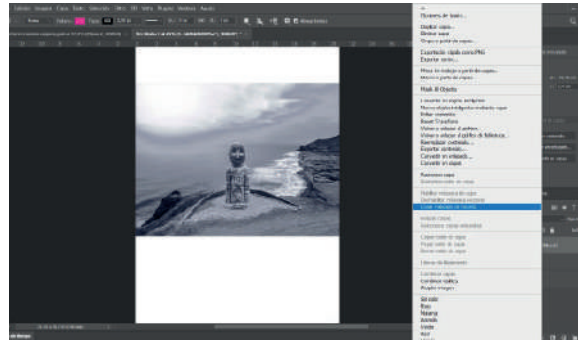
Opciones de fusión...
Duplicar capa...
Eliminar capa
Agrupar a partir de capas...
Exportar capa como PNG
Exportar como...
Mesa de trabajo a partir de capas...
Marco a partir de capas...
Hacer 3D Objeto
Convertir en objeto inteligente
Nuevo objeto inteligente mediante copia
Editar contenido
Reset Transform
Volver a vincular al archivo...
Volver a vincular al grafico de biblioteca...
Reemplazar contenido...
Exportar contenido...
Convertir en enlazado...
Convertir en capas
Rasterizar capa
Rasterizar estilo de capa
Habilitar máscara de capa
Deshabilitar máscara vectorial
Crear máscara de recorte
Enlazar capas
Seleccionar capas enlazadas
Copiar estilo de capa
Pegar estilo de capa
Borrar estilo de capa
Liberar de aislamiento
Combinar capas
Combinar visibles
Acoplar imagen
Sin color
Rojo
Naranja
Amarillo
Verde
Azul